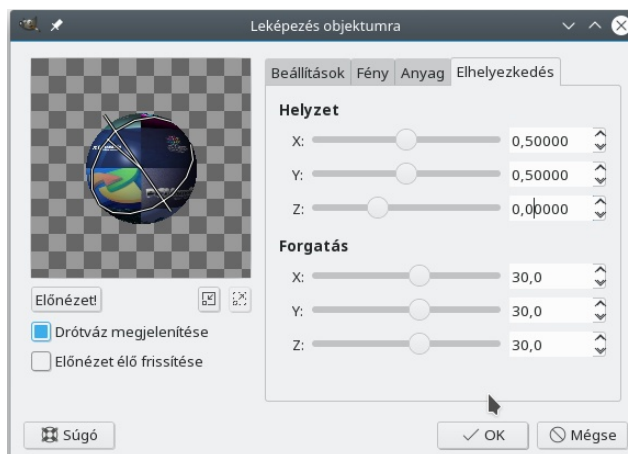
Leképezés objektumra

Beállítások | Fény | Anyag | Elhelyezkedés

Helyzet

X: 0,50000

Y: 0,50000

Z: 0,00000

Forgatás

X: 30,0

Y: 30,0

Z: 30,0

Előnézet!

Drótváz megjelenítése

Előnézet élő frissítése

Súgó

OK

Mégse